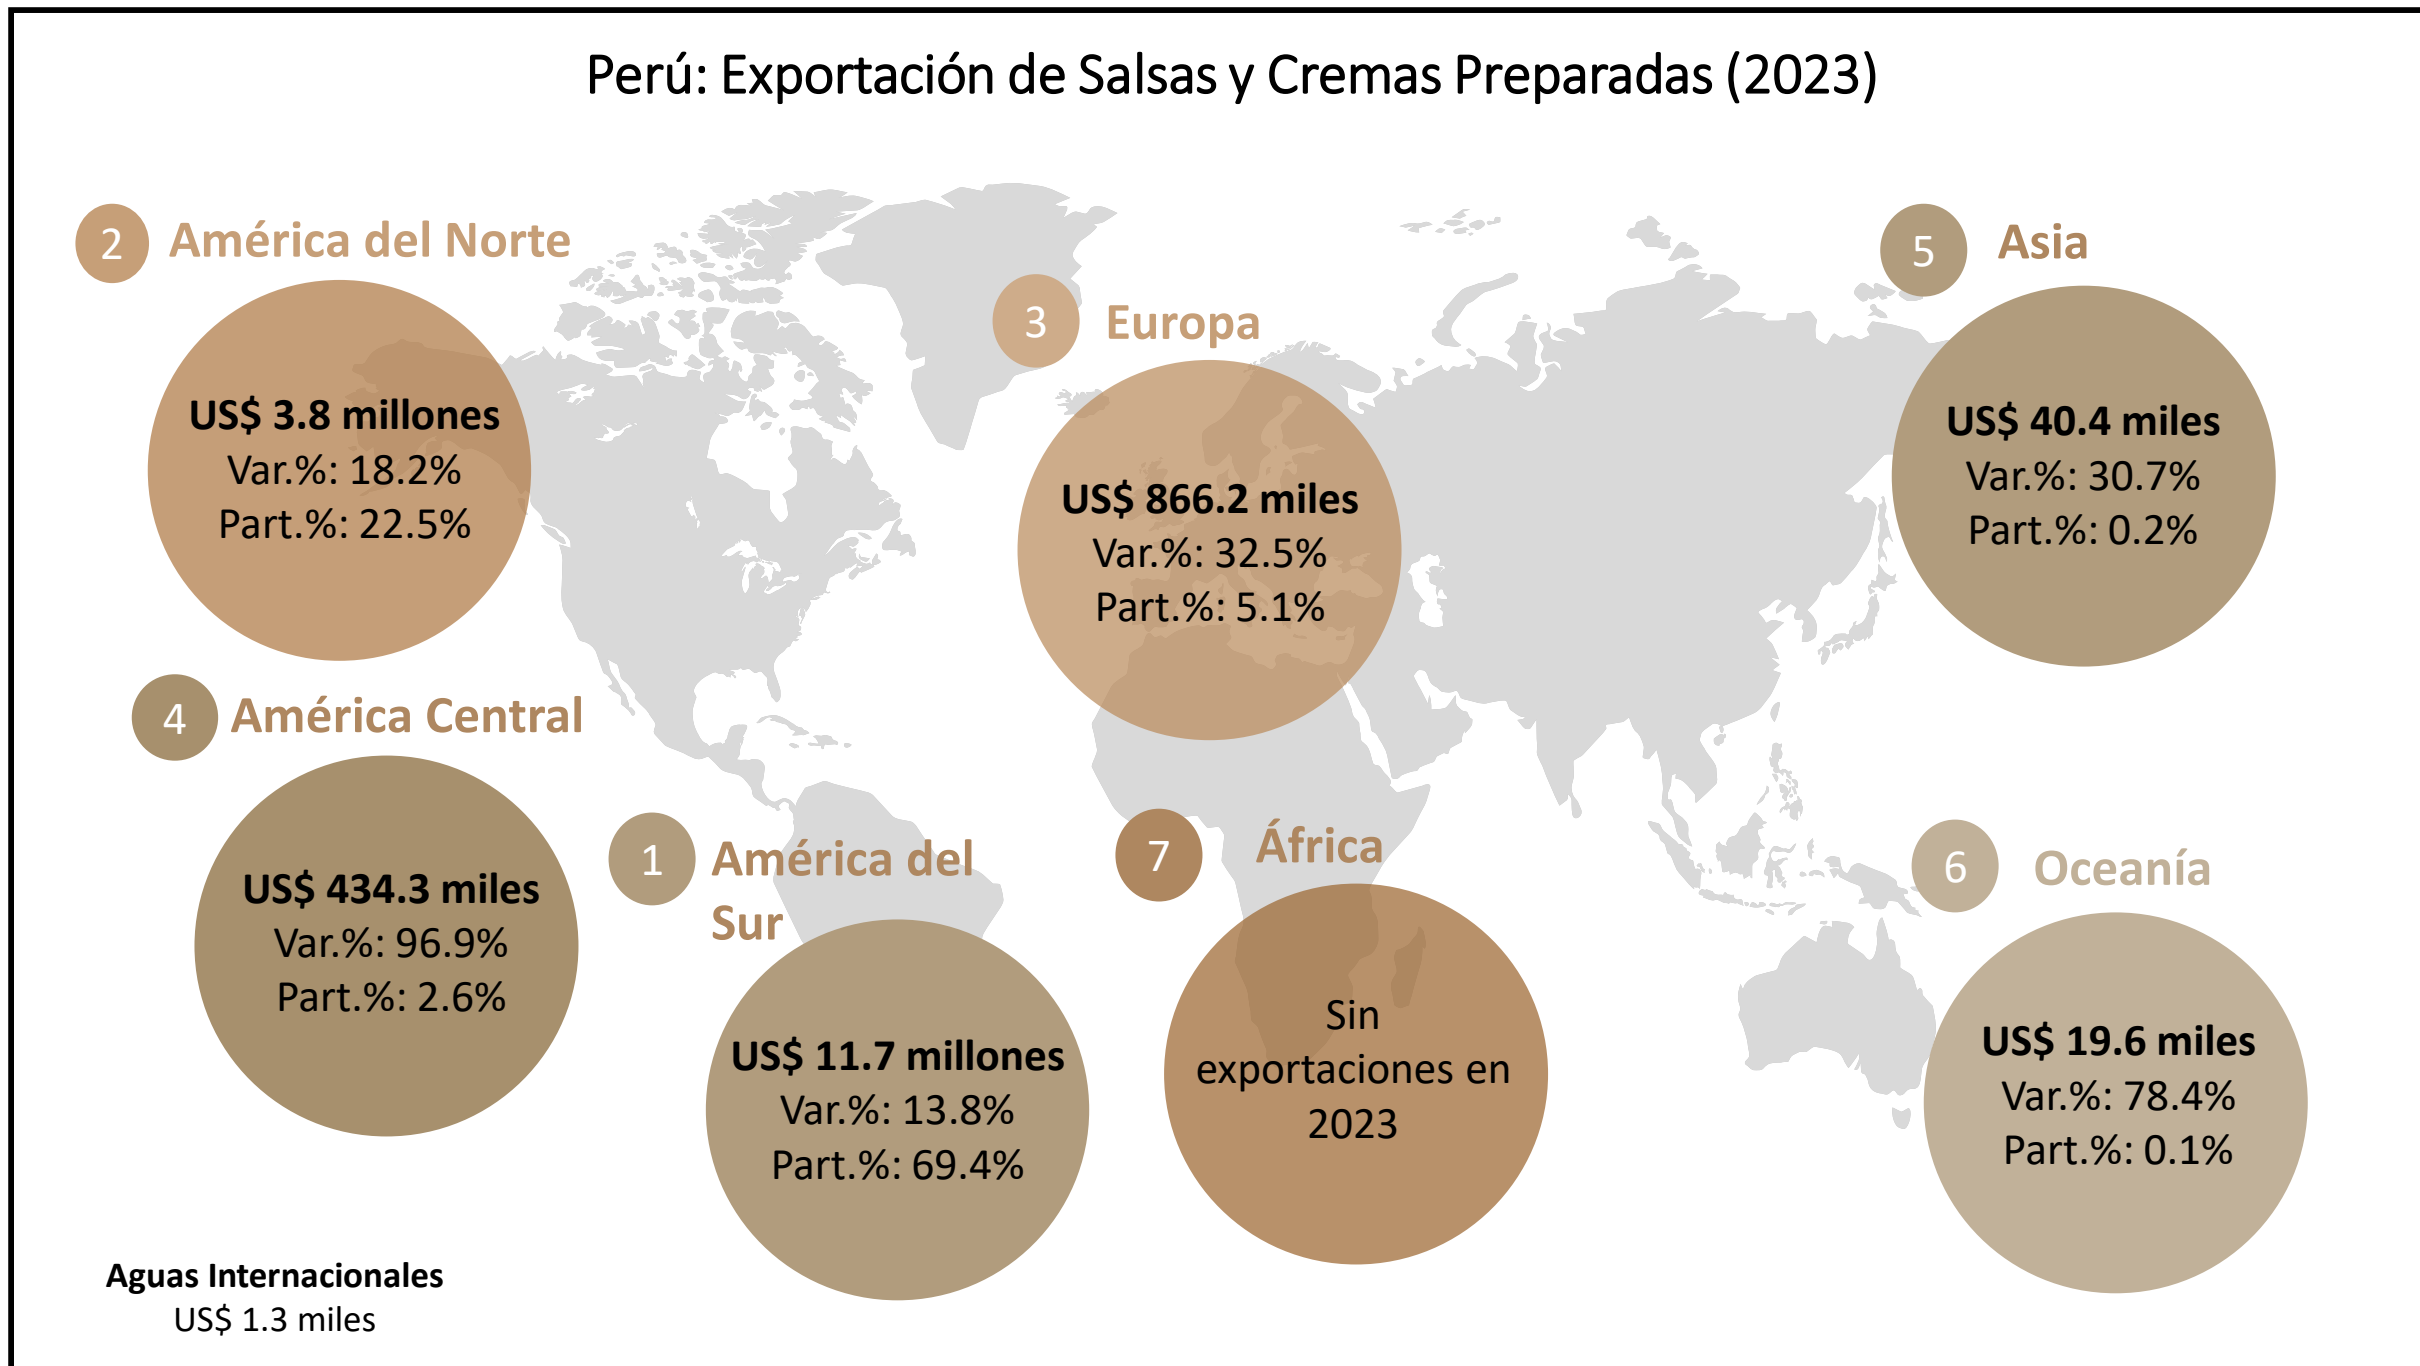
Perú: Exportación de Salsas y Cremas Preparadas (2023)

2 América del Norte

US$ 3.8 millones
Var.%: 18.2%
Part.%: 22.5%

3 Europa

US$ 866.2 miles
Var.%: 32.5%
Part.%: 5.1%

5 Asia

US$ 40.4 miles
Var.%: 30.7%
Part.%: 0.2%

4 América Central

US$ 434.3 miles
Var.%: 96.9%
Part.%: 2.6%

1 América del Sur

US$ 11.7 millones
Var.%: 13.8%
Part.%: 69.4%

7 África

Sin exportaciones en 2023

6 Oceanía

US$ 19.6 miles
Var.%: 78.4%
Part.%: 0.1%

Aguas Internacionales
US$ 1.3 miles